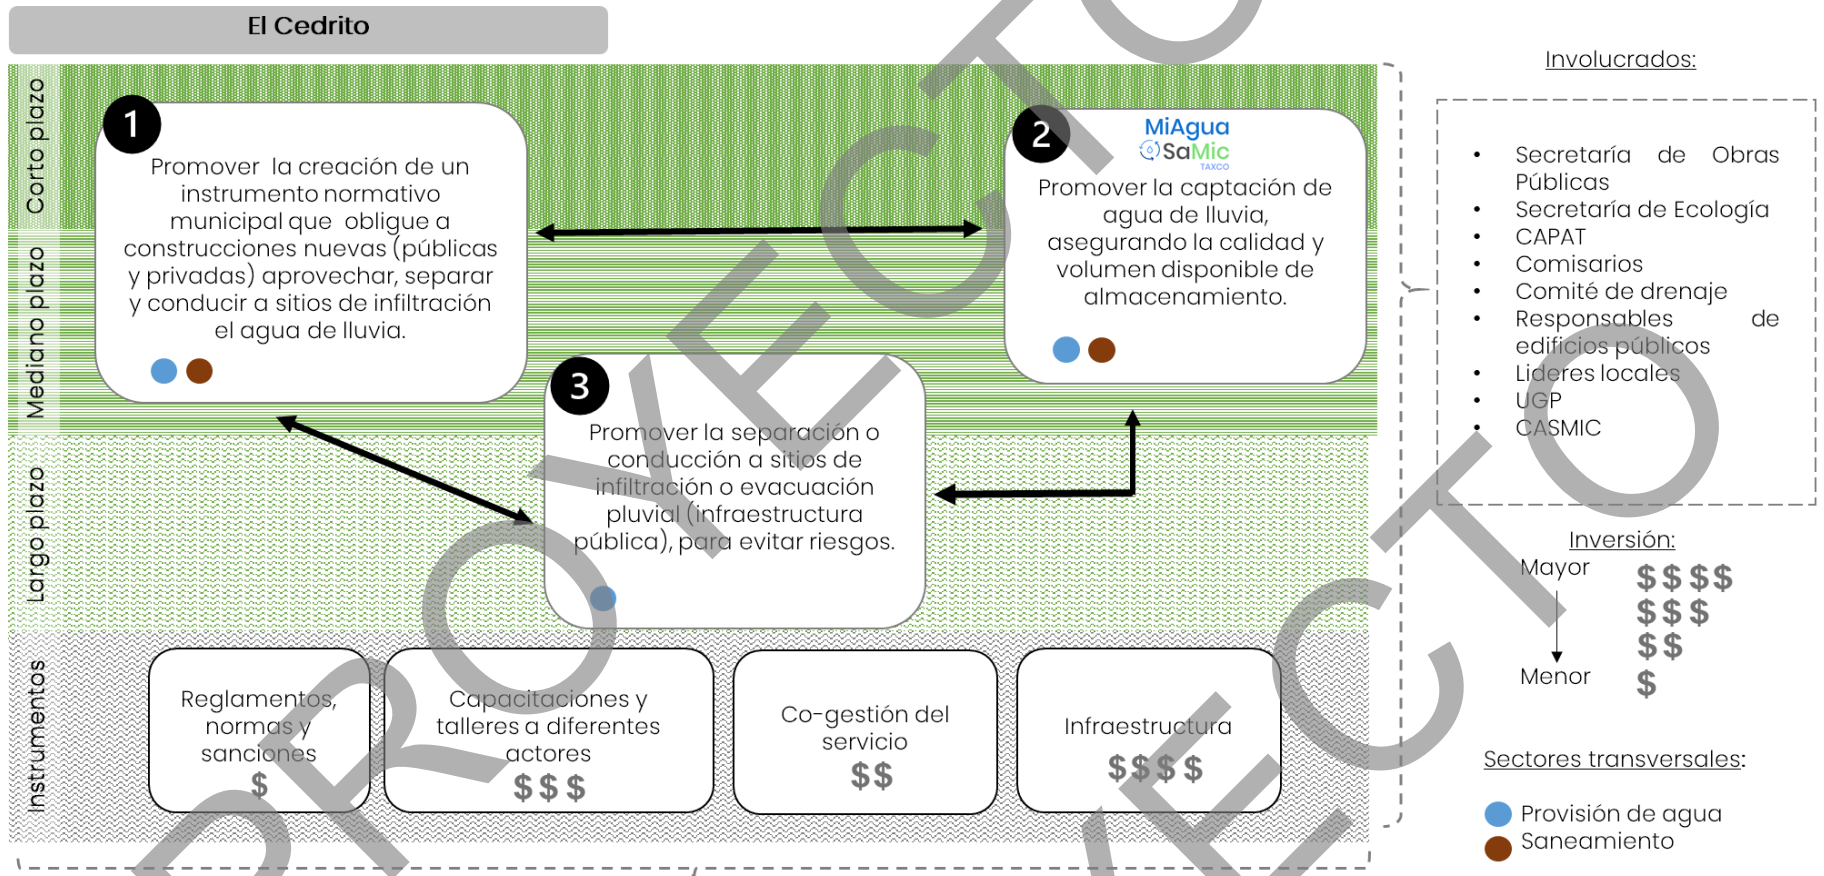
El Cedrito

Corto plazo
Mediano plazo
Largo plazo
Instrumentos

1
Promover la creación de un instrumento normativo municipal que obligue a construcciones nuevas (públicas y privadas) aprovechar, separar y conducir a sitios de infiltración el agua de lluvia.

2
MiAgua
SaMic
TAXCO
Promover la captación de agua de lluvia, asegurando la calidad y volumen disponible de almacenamiento.

3
Promover la separación o conducción a sitios de infiltración o evacuación pluvial (infraestructura pública), para evitar riesgos.

Reglamentos, normas y sanciones
$

Capacitaciones y talleres a diferentes actores
$$$

Co-gestión del servicio
$$

Infraestructura
$$$$

Involucrados:

- Secretaría de Obras Públicas
- Secretaría de Ecología
- CAPAT
- Comisarios
- Comité de drenaje
- Responsables de edificios públicos
- Líderes locales
- UGP
- CASMIC

Inversión:
Mayor
Menor
$$$$
$$$
$$
$

Sectores transversales:

Provisión de agua
Saneamiento

PROYECTO
PROYECTO